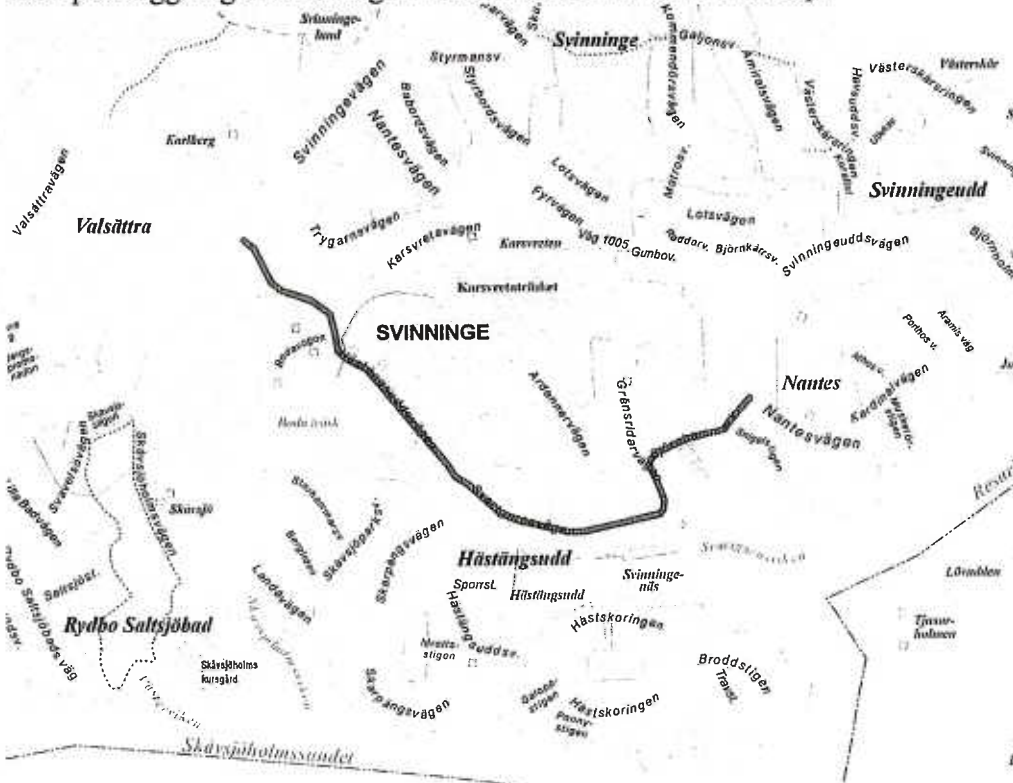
Svinninge-lund
Styrmansv.
Styrbordsvägen
Svinninge
Galejonsv.
Kommendörsvägen
Amiralsvägen
Västerskärsringen
Västerskär
Havudsv.
Svinningevägen
Babordsvägen
Nantesvägen
Karlberg
Lotsvägen
Matrosv.
Lotsvägen
Svinningeudd
Valsättravägen
Valsättra
Trygarnsvägen
Karsvretsvägen
Karsvreten
Fyrvägen
Väg 1005
Gunbov.
Roddarv.
Björnkärrsv.
Svinningeuddsvägen
Karsvretsträsket
SVINNINGE
Aramis väg
Porthos v.
Nantes
Kardinalvägen
Nantesvägen
Ardennervägen
Gränsridarv.
Skavsjöholmsvägen
Skavsjö
Svavelsvägen
Skarpängsvägen
Skavsjögärdsv.
Hästängsudd
Sporrst.
Hästängsudd
Svinninge-näs
Hästskoringen
Lörudden
Landsvägen
Saltsjöst.
Rydbo Saltsjöbad
Rydbo Saltsjöbads väg
Skavsjöholms kursgård
Skarpängsvägen
Hästängsuddsv.
Broddstigen
Hästskoringen
Tjuvholmen
Skavsjöholmssundet